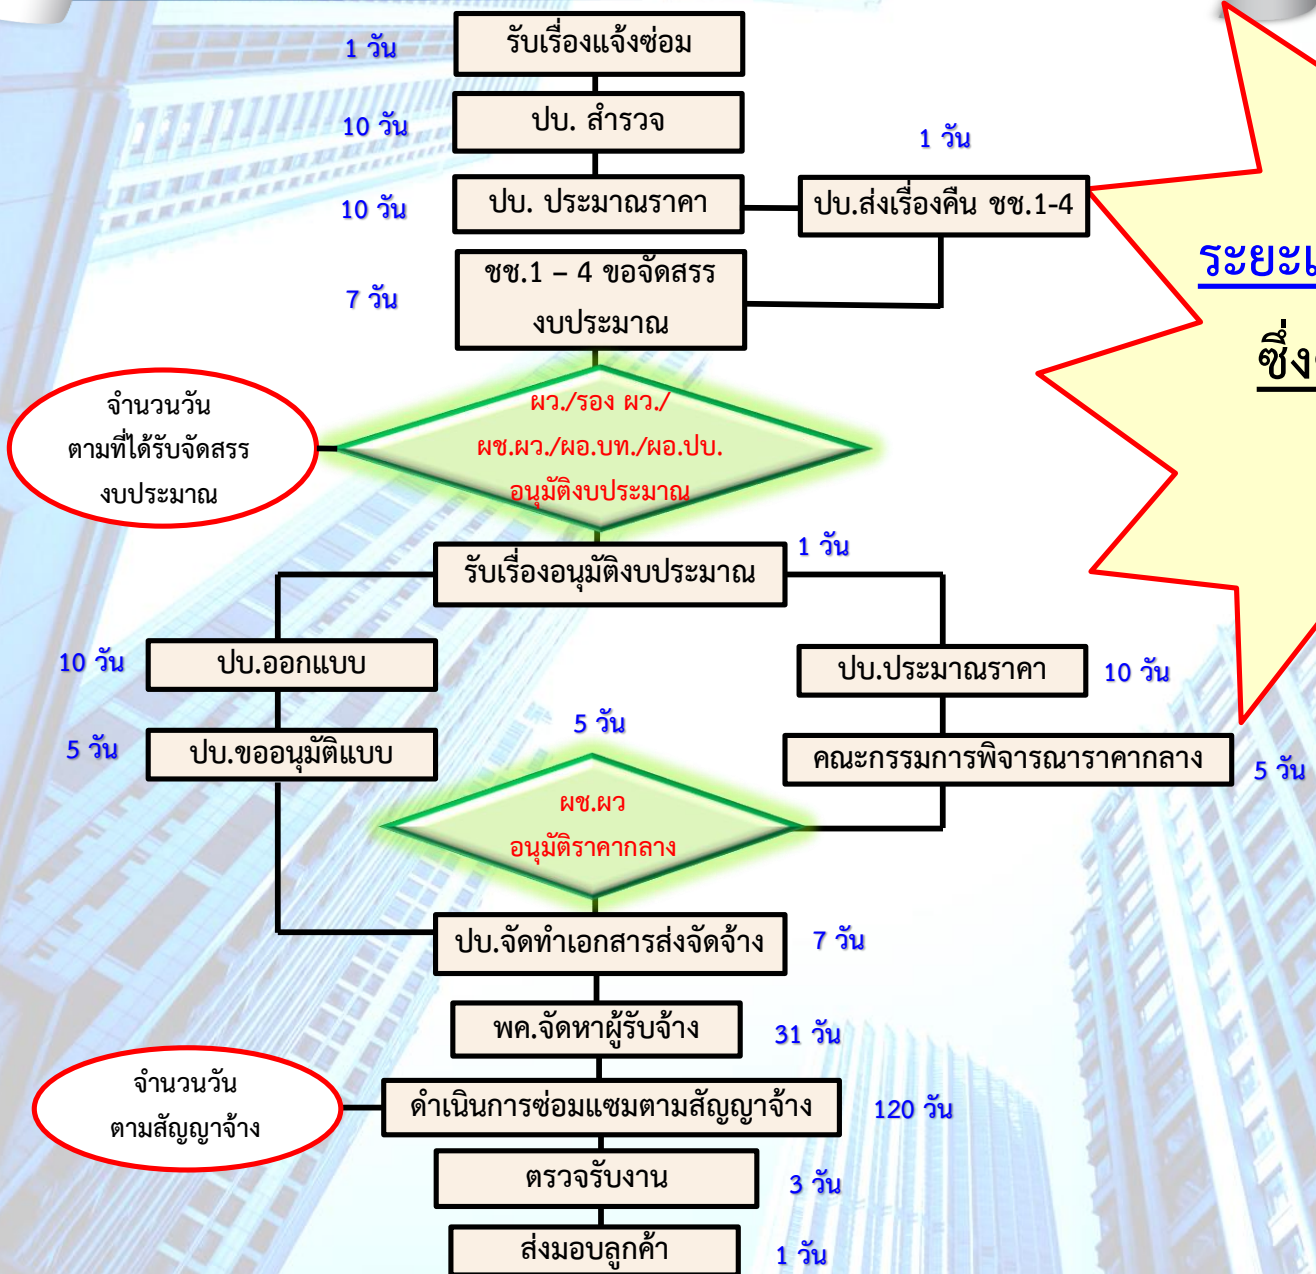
1 วัน
รับเรื่องแจ้งซ่อม

10 วัน
ปบ. สำรวจ

10 วัน
ปบ. ประมาณราคา

1 วัน
ปบ.ส่งเรื่องคืน ชช.1-4

7 วัน
ชช.1 – 4 ขอจัดสรรงบประมาณ

ระยะเ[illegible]

ซึ่ง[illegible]

จำนวนวันตามที่ได้รับจัดสรรงบประมาณ

ผว./รอง ผว./ผช.ผว./ผอ.บท./ผอ.ปบ.อนุมัติงบประมาณ

1 วัน
รับเรื่องอนุมัติงบประมาณ

10 วัน
ปบ.ออกแบบ

ปบ.ประมาณราคา
10 วัน

5 วัน
ปบ.ขออนุมัติแบบ

5 วัน

คณะกรรมการพิจารณาราคากลาง
5 วัน

ผช.ผว
อนุมัติราคากลาง

ปบ.จัดทำเอกสารส่งจัดจ้าง
7 วัน

พค.จัดหาผู้รับจ้าง
31 วัน

จำนวนวันตามสัญญาจ้าง

ดำเนินการซ่อมแซมตามสัญญาจ้าง
120 วัน

ตรวจรับงาน
3 วัน

ส่งมอบลูกค้า
1 วัน